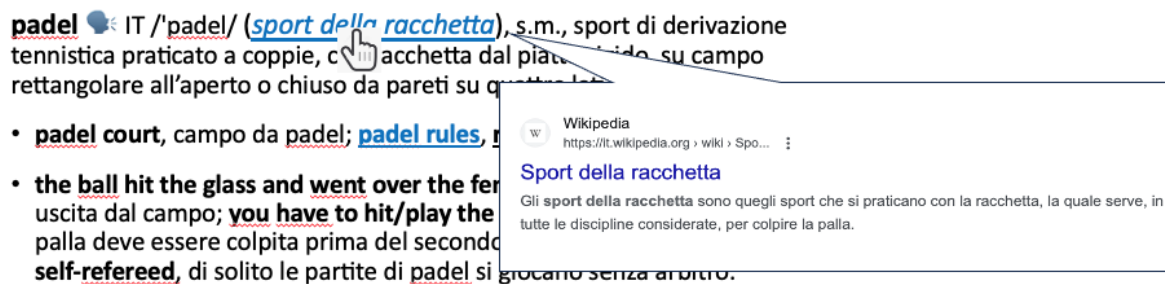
**padel** IT /'padel/ (*sport della racchetta*), s.m., sport di derivazione tennistica praticato a coppie, c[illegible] racchetta dal piatt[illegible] rigido, su campo rettangolare all'aperto o chiuso da pareti su qu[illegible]

• **padel court**, campo da padel; **padel rules**, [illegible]

• **the ball hit the glass and went over the fe**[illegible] uscita dal campo; **you have to hit/play the** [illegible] palla deve essere colpita prima del second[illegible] **self-refereed**, di solito le partite di padel si giocano senza arbitro.

Wikipedia
https://it.wikipedia.org › wiki › Spo...

Sport della racchetta

Gli **sport della racchetta** sono quegli sport che si praticano con la racchetta, la quale serve, in tutte le discipline considerate, per colpire la palla.